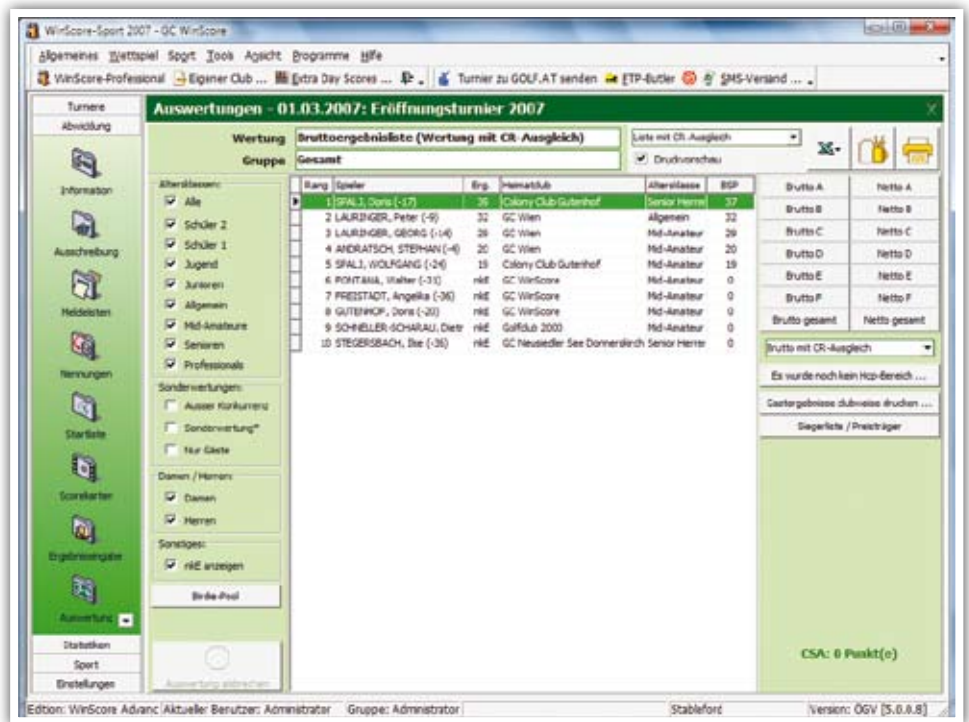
WinScore-Sport 2007 - GC WinScore

Allgemeines Wettspiel Sport Tools Ansicht Programme Hilfe

WinScore-Professional Eigener Club ... Extra Day Scores ... Turnier zu GOLF.AT senden ETP-Butler SMS-Versand ...

Turniere
Abwicklung
Information
Ausschreibung
Meldelisten
Nennungen
Startliste
Scorekarten
Ergebniseingabe
Auswertung
Statistiken
Sport
Einstellungen

Auswertungen - 01.03.2007: Eröffnungsturnier 2007

Wertung Bruttoergebnisliste (Wertung mit CR-Ausgleich)
Gruppe Gesamt
Liste mit CR-Ausgleich
Druckvorschau

Altersklassen:
Alle
Schüler 2
Schüler 1
Jugend
Junioren
Allgemein
Mid-Amateure
Senioren
Professionals

Sonderwertungen:
Ausser Konkurrenz
Sonderwertung*
Nur Gäste

Damen / Herren:
Damen
Herren

Sonstiges:
nkE anzeigen

Birdie-Pool

Auswertung abbrechen

| Rang | Spieler | Erg. | Heimatclub | Altersklasse | BSP |
|---|---|---|---|---|---|
| 1 | SPALJ, Doris (-17) | 36 | Colony Club Gutenhof | Senior Herren | 37 |
| 2 | LAURINGER, Peter (-9) | 32 | GC Wien | Allgemein | 32 |
| 3 | LAURINGER, GEORG (-14) | 26 | GC Wien | Mid-Amateur | 29 |
| 4 | ANDRATSCH, STEPHAN (-4) | 20 | GC Wien | Mid-Amateur | 20 |
| 5 | SPALJ, WOLFGANG (-24) | 15 | Colony Club Gutenhof | Mid-Amateur | 19 |
| 6 | FONTANA, Walter (-33) | nkE | GC WinScore | Mid-Amateur | 0 |
| 7 | FREISTADT, Angelika (-36) | nkE | GC WinScore | Mid-Amateur | 0 |
| 8 | GUTENHOF, Doris (-20) | nkE | GC WinScore | Mid-Amateur | 0 |
| 9 | SCHNELLER-SCHARAU, Dietr | nkE | Golfclub 2000 | Mid-Amateur | 0 |
| 10 | STEGERSBACH, Ilse (-35) | nkE | GC Neusiedler See Donnerskirch | Senior Herren | 0 |

Brutto A
Netto A
Brutto B
Netto B
Brutto C
Netto C
Brutto D
Netto D
Brutto E
Netto E
Brutto F
Netto F
Brutto gesamt
Netto gesamt

Brutto mit CR-Ausgleich
Es wurde noch kein Hcp-Bereich ...
Gastergebnisse clubweise drucken ...
Siegerliste / Preisträger

CSA: 0 Punkt(e)

Edition: WinScore Advanc Aktueller Benutzer: Administrator Gruppe: Administrator Stableford Version: ÖGV [5.0.0.8]